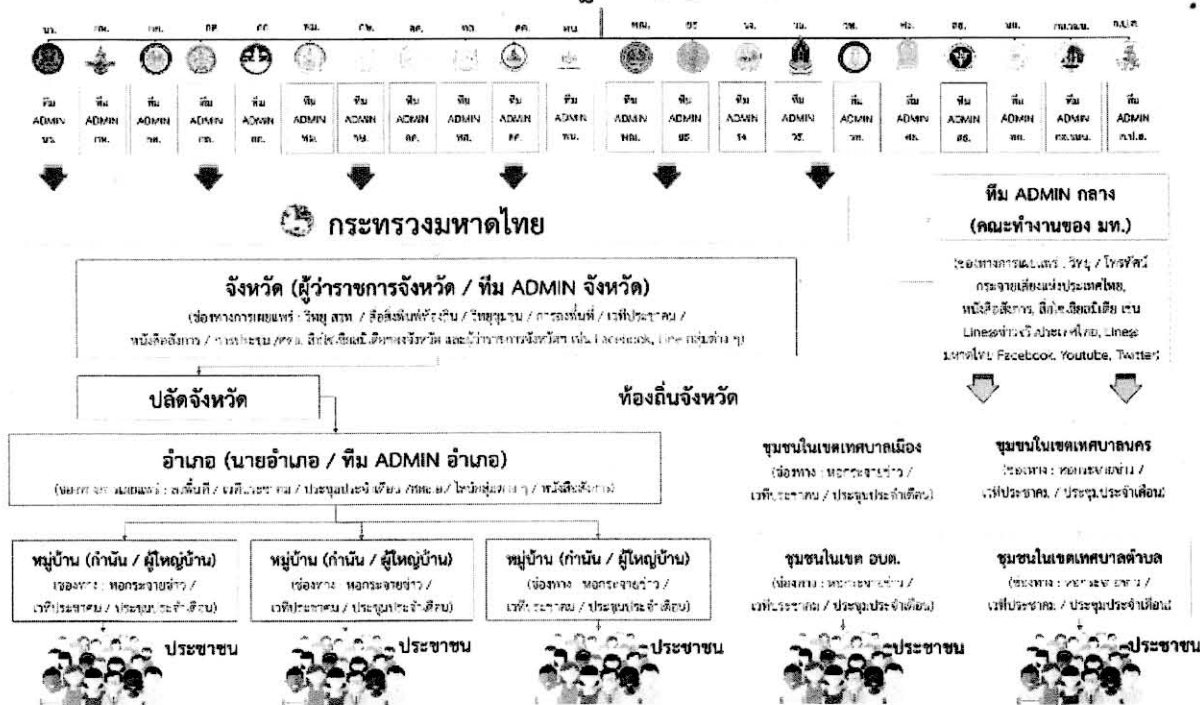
นร. กษ. กค. กต. คค. ทส. ดศ. พณ. มท. ยธ. รง. วธ. วท. ศธ. สธ. อก. กกมหน. กปภ.ส.

ทีม ADMIN นร. ทีม ADMIN กษ. ทีม ADMIN กค. ทีม ADMIN กต. ทีม ADMIN คค. ทีม ADMIN ทส. ทีม ADMIN ทส. ทีม ADMIN ดศ. ทีม ADMIN พณ. ทีม ADMIN มท. ทีม ADMIN พม. ทีม ADMIN ยธ. ทีม ADMIN รง. ทีม ADMIN วธ. ทีม ADMIN วท. ทีม ADMIN ศธ. ทีม ADMIN สธ. ทีม ADMIN อก. ทีม ADMIN กกมหน. ทีม ADMIN กปภ.ส.

กระทรวงมหาดไทย

ทีม ADMIN กลาง
(คณะทำงานของ มท.)

ช่องทางการเผยแพร่ : วิทยุ / โทรทัศน์ กระจายเสียงแห่งประเทศไทย, หนังสือสั่งการ, สื่อโซเชียลมีเดีย เช่น Lineข่าวจริงประเทศไทย, Lineมหาดไทย Facebook, Youtube, Twitter

จังหวัด (ผู้ว่าราชการจังหวัด / ทีม ADMIN จังหวัด)
(ช่องทางการเผยแพร่ : วิทยุ สวท. / สื่อสิ่งพิมพ์ท้องถิ่น / วิทยุชุมชน / การลงพื้นที่ / เวทีประชาคม / หนังสือสั่งการ / การประชุม/ศอส. สื่อโซเชียลมีเดียของจังหวัด และผู้ว่าราชการจังหวัด เช่น Facebook, Line กลุ่มต่าง ๆ)

ปลัดจังหวัด

ท้องถิ่นจังหวัด

อำเภอ (นายอำเภอ / ทีม ADMIN อำเภอ)
(ช่องทางการเผยแพร่ : ลงพื้นที่ / เวทีประชาคม / ประชุมประจำเดือน /ศอส. / ไลน์กลุ่มต่าง ๆ / หนังสือสั่งการ)

ชุมชนในเขตเทศบาลเมือง
(ช่องทาง : หอกระจายข่าว / เวทีประชาคม / ประชุมประจำเดือน)

ชุมชนในเขตเทศบาลนคร
(ช่องทาง : หอกระจายข่าว / เวทีประชาคม / ประชุมประจำเดือน)

หมู่บ้าน (กำนัน / ผู้ใหญ่บ้าน)
(ช่องทาง : หอกระจายข่าว / เวทีประชาคม / ประชุมประจำเดือน)

หมู่บ้าน (กำนัน / ผู้ใหญ่บ้าน)
(ช่องทาง : หอกระจายข่าว / เวทีประชาคม / ประชุมประจำเดือน)

หมู่บ้าน (กำนัน / ผู้ใหญ่บ้าน)
(ช่องทาง : หอกระจายข่าว / เวทีประชาคม / ประชุมประจำเดือน)

ชุมชนในเขต อบต.
(ช่องทาง : หอกระจายข่าว / เวทีประชาคม / ประชุมประจำเดือน)

ชุมชนในเขตเทศบาลตำบล
(ช่องทาง : หอกระจายข่าว / เวทีประชาคม / ประชุมประจำเดือน)

ประชาชน ประชาชน ประชาชน ประชาชน ประชาชน